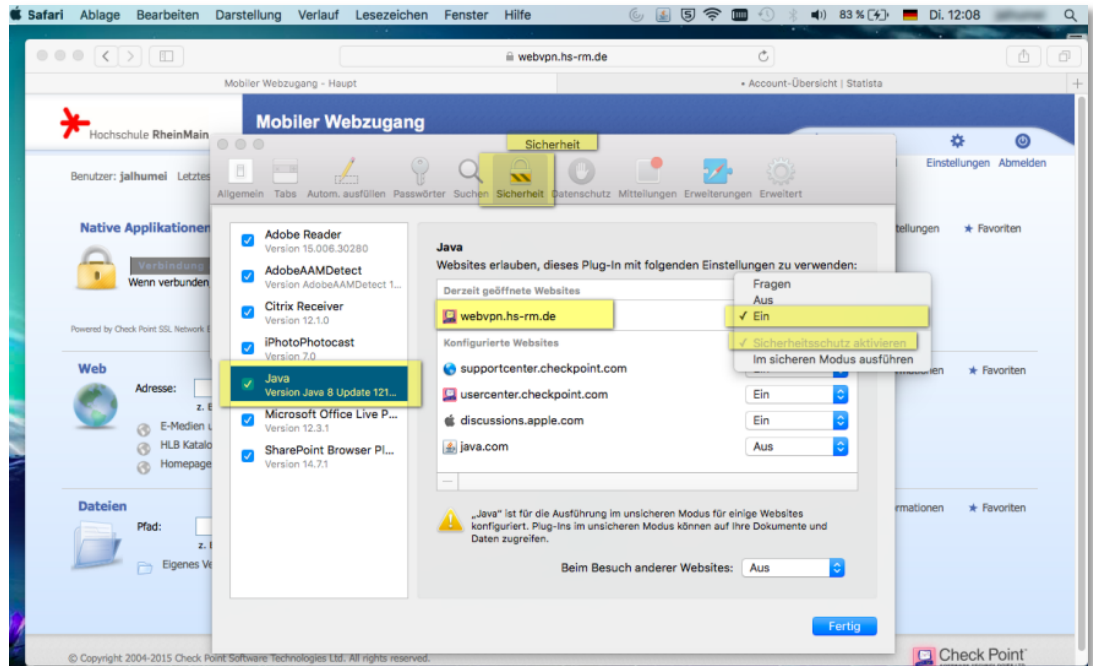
Safari Ablage Bearbeiten Darstellung Verlauf Lesezeichen Fenster Hilfe 83 % Di. 12:08

webvpn.hs-rm.de

Mobiler Webzugang - Haupt
• Account-Übersicht | Statista

Hochschule RheinMain
Mobiler Webzugang

Benutzer: jalhumei Letztes

Einstellungen Abmelden

Native Applikationen
Verbindung
Wenn verbunden

Powered by Check Point SSL Network

Web
Adresse:
z.
E-Medien
HLB Katalo
Homepage

Dateien
Pfad:
z.
Eigenes Ve

Sicherheit

Allgemein Tabs Autom. ausfüllen Passwörter Suchen Sicherheit Datenschutz Mitteilungen Erweiterungen Erweitert

Adobe Reader
Version 15.006.30280
AdobeAAMDetect
Version AdobeAAMDetect 1...
Citrix Receiver
Version 12.1.0
iPhotoPhotocast
Version 7.0
Java
Version Java 8 Update 121...
Microsoft Office Live P...
Version 12.3.1
SharePoint Browser Pl...
Version 14.7.1

Java
Websites erlauben, dieses Plug-In mit folgenden Einstellungen zu verwenden:

Derzeit geöffnete Websites
webvpn.hs-rm.de
Konfigurierte Websites
supportcenter.checkpoint.com
usercenter.checkpoint.com Ein
discussions.apple.com Ein
java.com Aus

Fragen
Aus
✓ Ein
✓ Sicherheitsschutz aktivieren
Im sicheren Modus ausführen

„Java" ist für die Ausführung im unsicheren Modus für einige Websites konfiguriert. Plug-Ins im unsicheren Modus können auf Ihre Dokumente und Daten zugreifen.

Beim Besuch anderer Websites: Aus

Fertig

tellungen ★ Favoriten
mationen ★ Favoriten
rmationen ★ Favoriten

© Copyright 2004-2015 Check Point Software Technologies Ltd. All rights reserved.
Check Point